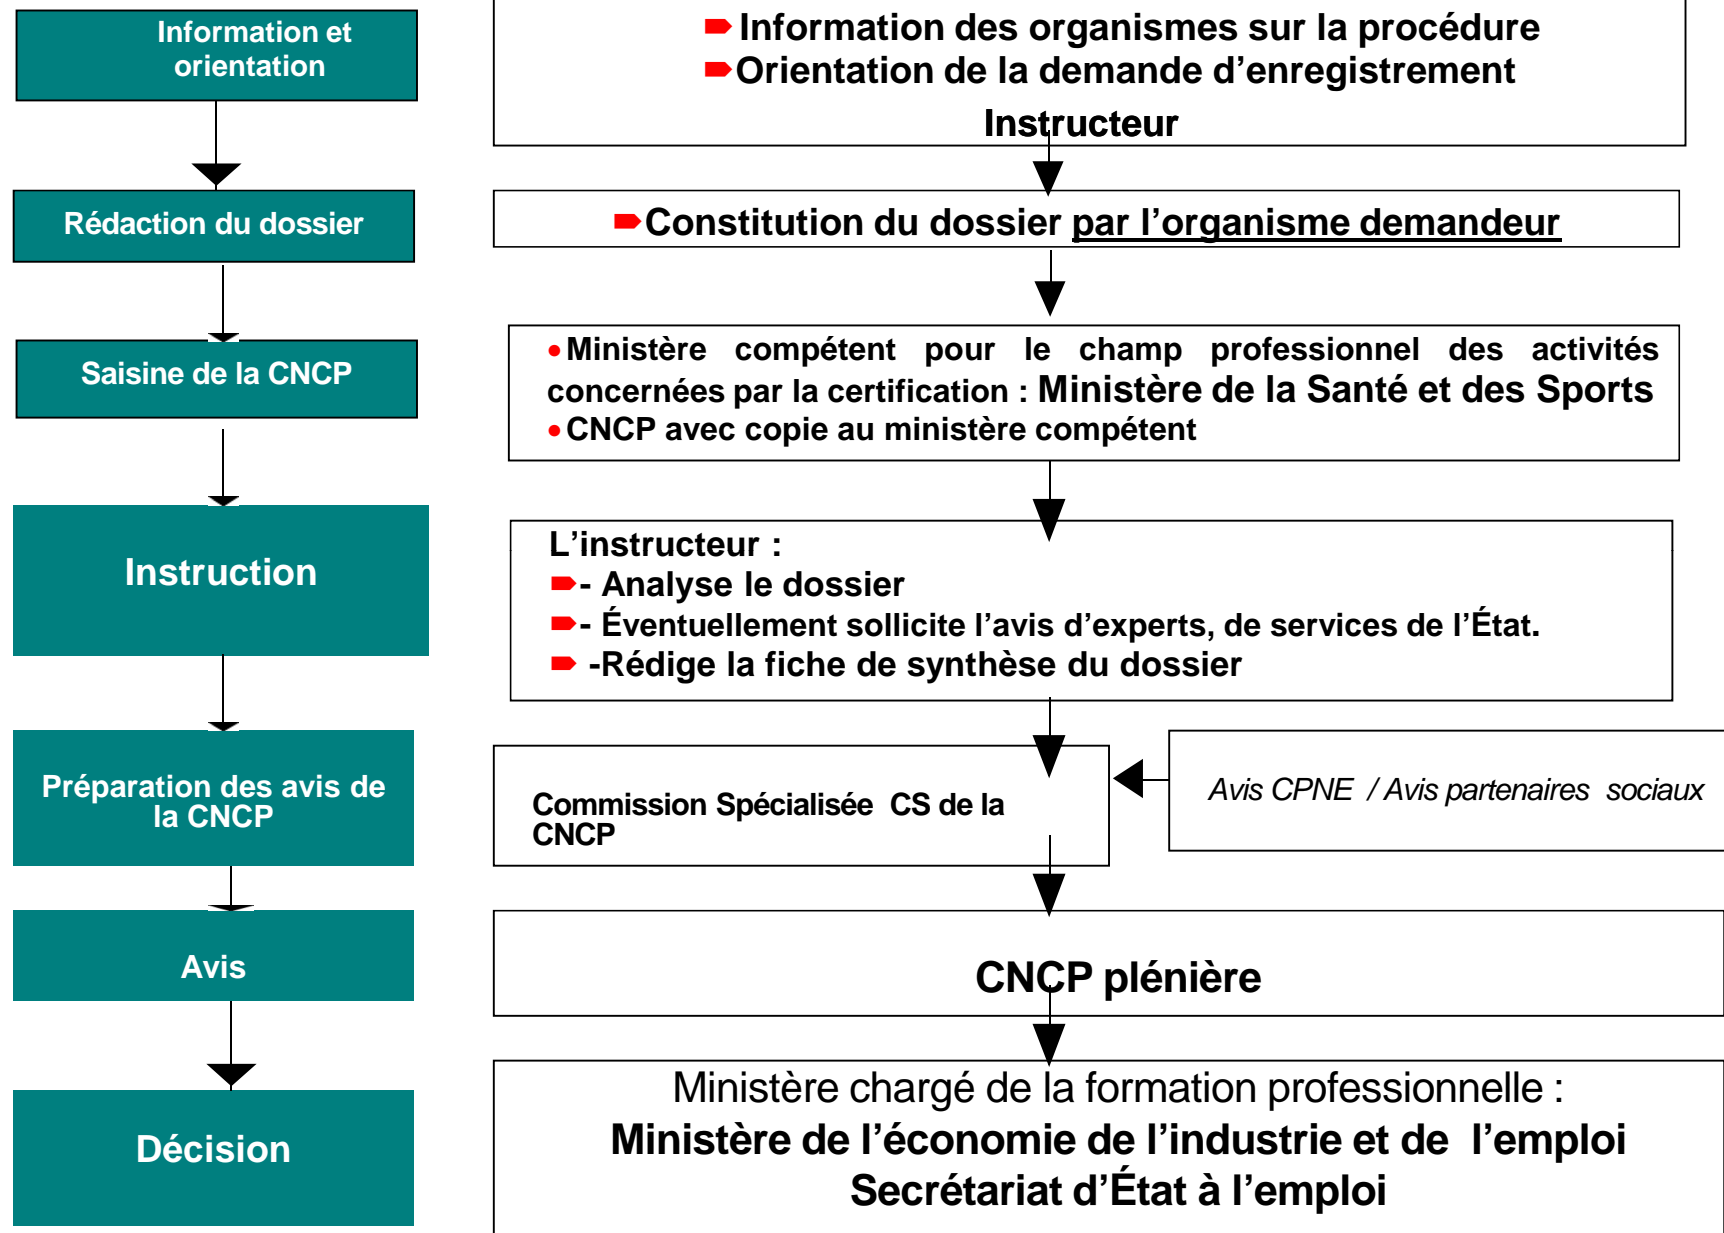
Information et orientation

Rédaction du dossier

Saisine de la CNCP

Instruction

Préparation des avis de la CNCP

Avis

Décision

Information des organismes sur la procédure
Orientation de la demande d'enregistrement
Instructeur

Constitution du dossier par l'organisme demandeur

• Ministère compétent pour le champ professionnel des activités concernées par la certification : Ministère de la Santé et des Sports
• CNCP avec copie au ministère compétent

L'instructeur :
- Analyse le dossier
- Éventuellement sollicite l'avis d'experts, de services de l'État.
-Rédige la fiche de synthèse du dossier

Commission Spécialisée CS de la CNCP

Avis CPNE / Avis partenaires sociaux

CNCP plénière

Ministère chargé de la formation professionnelle :
Ministère de l'économie de l'industrie et de l'emploi
Secrétariat d'État à l'emploi